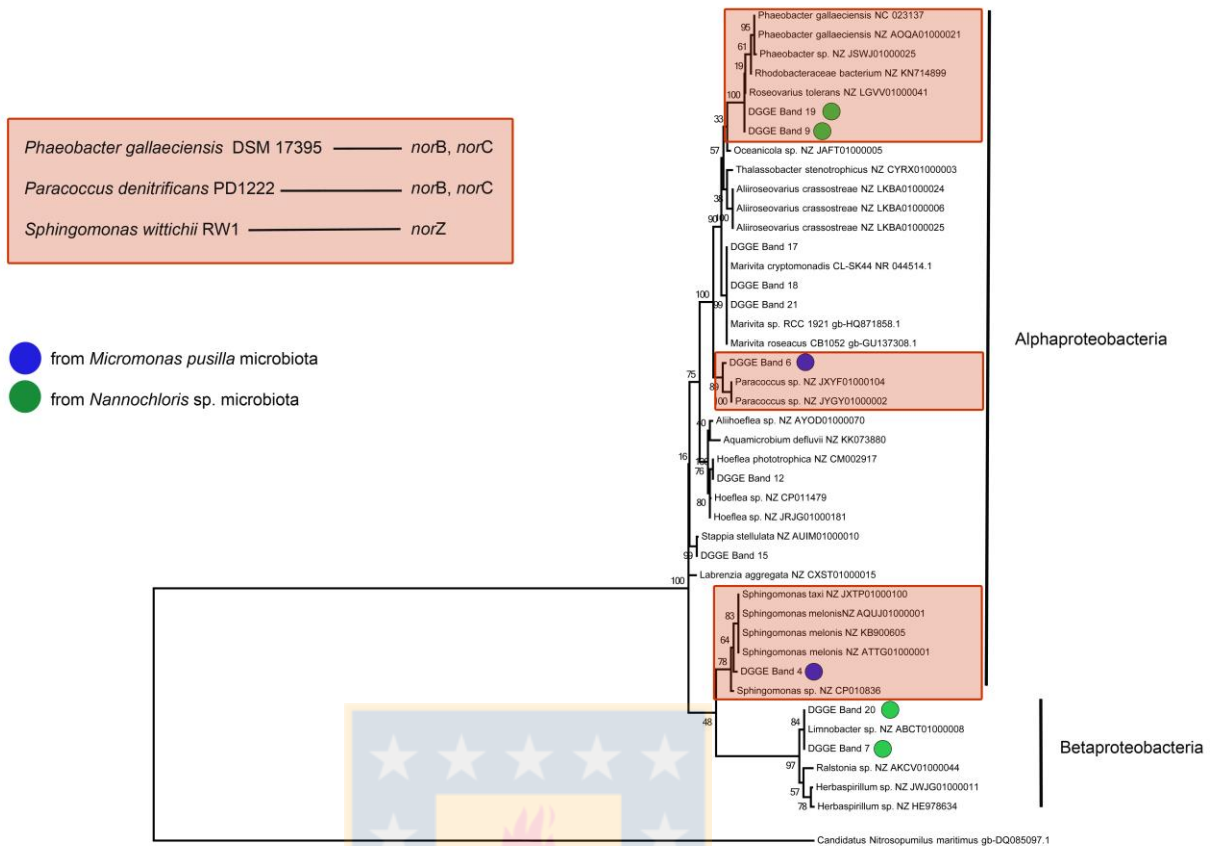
Phaeobacter gallaeciensis DSM 17395 norB, norC
Paracoccus denitrificans PD1222 norB, norC
Sphingomonas wittichii RW1 norZ

from Micromonas pusilla microbiota
from Nannochloris sp. microbiota

Phaeobacter gallaeciensis NC 023137
95
Phaeobacter gallaeciensis NZ AOQA01000021
61
Phaeobacter sp. NZ JSWJ01000025
19
Rhodobacteraceae bacterium NZ KN714899
100
Roseovarius tolerans NZ LGVV01000041
33
DGGE Band 19
DGGE Band 9
57
Oceanicola sp. NZ JAFT01000005
Thalassobacter stenotrophicus NZ CYRX01000003
38
Aliiroseovarius crassostreae NZ LKBA01000024
90
100
Aliiroseovarius crassostreae NZ LKBA01000006
Aliiroseovarius crassostreae NZ LKBA01000025
DGGE Band 17
Marivita cryptomonadis CL-SK44 NR 044514.1
100
DGGE Band 18
99
DGGE Band 21
Marivita sp. RCC 1921 gb-HQ871858.1
Marivita roseacus CB1052 gb-GU137308.1
Alphaproteobacteria
DGGE Band 6
75
89
Paracoccus sp. NZ JXYF01000104
100
Paracoccus sp. NZ JYGY01000002
40
Aliihoeflea sp. NZ AYOD01000070
Aquamicrobium defluvii NZ KK073880
16
Hoeflea phototrophica NZ CM002917
76
DGGE Band 12
80
Hoeflea sp. NZ CP011479
Hoeflea sp. NZ JRJG01000181
Stappia stellulata NZ AUIM01000010
99
DGGE Band 15
100
Labrenzia aggregata NZ CXST01000015
Sphingomonas taxi NZ JXTP01000100
83
Sphingomonas melonisNZ AQUJ01000001
64
Sphingomonas melonis NZ KB900605
Sphingomonas melonis NZ ATTG01000001
78
DGGE Band 4
Sphingomonas sp. NZ CP010836
48
DGGE Band 20
84
Limnobacter sp. NZ ABCT01000008
DGGE Band 7
Betaproteobacteria
97
Ralstonia sp. NZ AKCV01000044
57
Herbaspirillum sp. NZ JWJG01000011
78
Herbaspirillum sp. NZ HE978634
Candidatus Nitrosopumilus maritimus gb-DQ085097.1